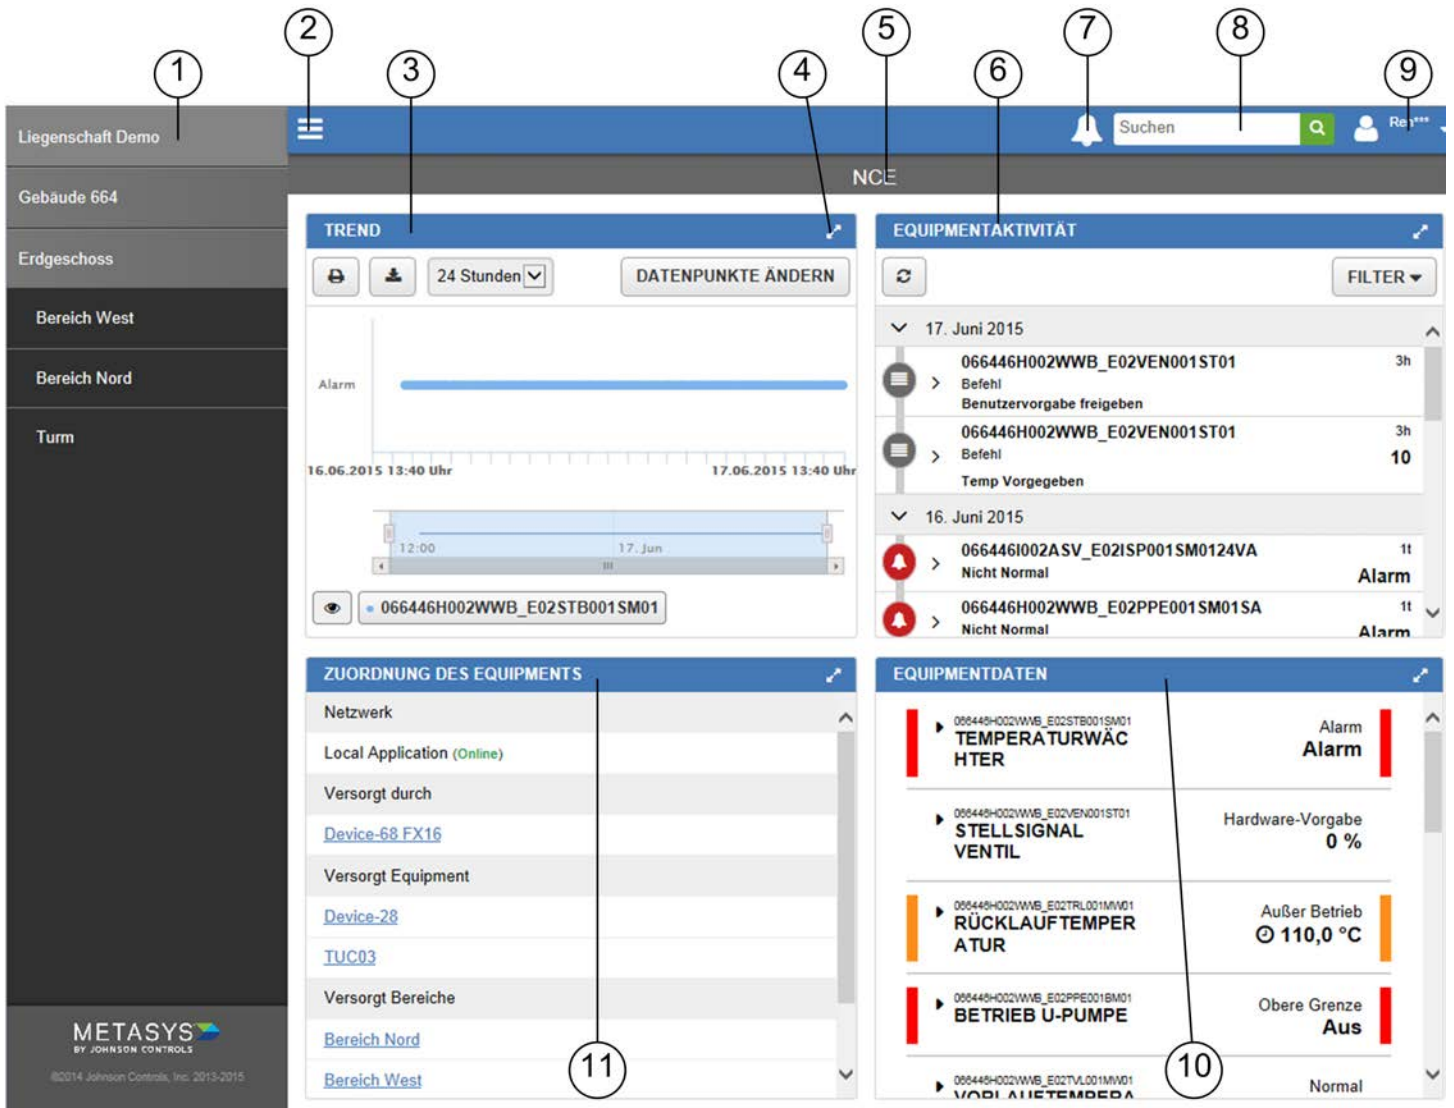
1
2
3
4
5
6
7
8
9

Liegenschaft Demo
Gebäude 664
Erdgeschoss
Bereich West
Bereich Nord
Turm

METASYS
BY JOHNSON CONTROLS
©2014 Johnson Controls, Inc. 2013-2015

Suchen
Re***

NCE

TREND
24 Stunden
DATENPUNKTE ÄNDERN
Alarm
16.06.2015 13:40 Uhr
17.06.2015 13:40 Uhr
12:00
17. Jun
066446H002WWB_E02STB001SM01

EQUIPMENTAKTIVITÄT
FILTER
17. Juni 2015
066446H002WWB_E02VEN001ST01
3h
Befehl
Benutzervorgabe freigeben
066446H002WWB_E02VEN001ST01
3h
Befehl
10
Temp Vorgegeben
16. Juni 2015
066446I002ASV_E02ISP001SM0124VA
1t
Nicht Normal
Alarm
066446H002WWB_E02PPE001SM01SA
1t
Nicht Normal
Alarm

ZUORDNUNG DES EQUIPMENTS
Netzwerk
Local Application (Online)
Versorgt durch
Device-68 FX16
Versorgt Equipment
Device-28
TUC03
Versorgt Bereiche
Bereich Nord
Bereich West

EQUIPMENTDATEN
066446H002WWB_E02STB001SM01
TEMPERATURWÄCHTER
Alarm
Alarm
066446H002WWB_E02VEN001ST01
STELLSIGNAL VENTIL
Hardware-Vorgabe
0 %
066446H002WWB_E02TRL001MW01
RÜCKLAUFTEMPERATUR
Außer Betrieb
110,0 °C
066446H002WWB_E02PPE001BM01
BETRIEB U-PUMPE
Obere Grenze
Aus
066446H002WWB_E02TVL001MW01
VORLAUFTEMPERA
Normal

11
10